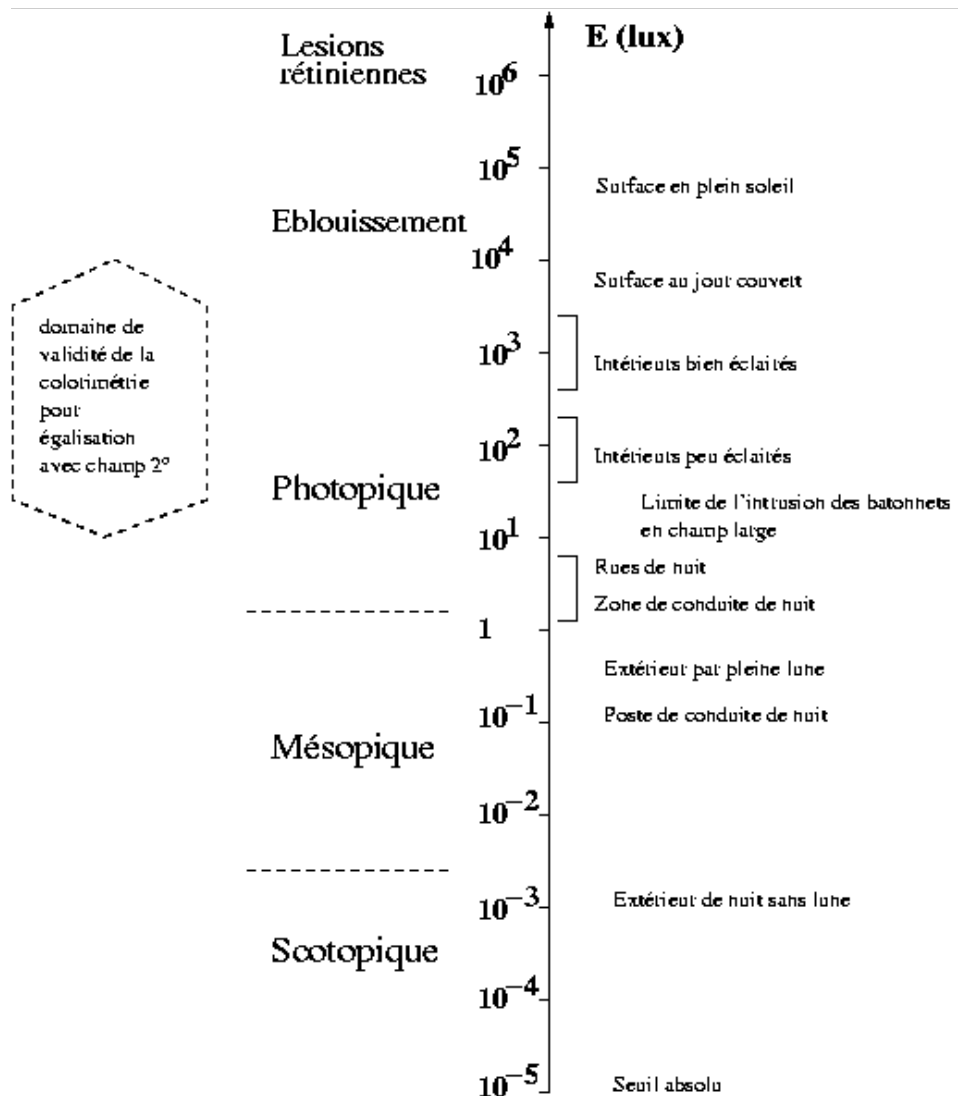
Lesions rétiniennes

E (lux)

$10^6$

$10^5$

Surface en plein soleil

Eblouissement

$10^4$

Surface au jour couvert

domaine de validité de la colorimétrie pour égalisation avec champ 2°

$10^3$

Intérieurs bien éclairés

$10^2$

Intérieurs peu éclairés

Photopique

Limite de l'intrusion des batonnets en champ large

$10^1$

Rues de nuit

Zone de conduite de nuit

1

Extérieur par pleine lune

$10^{-1}$

Poste de conduite de nuit

Mésopique

$10^{-2}$

$10^{-3}$

Extérieur de nuit sans lune

Scotopique

$10^{-4}$

$10^{-5}$

Seuil absolu